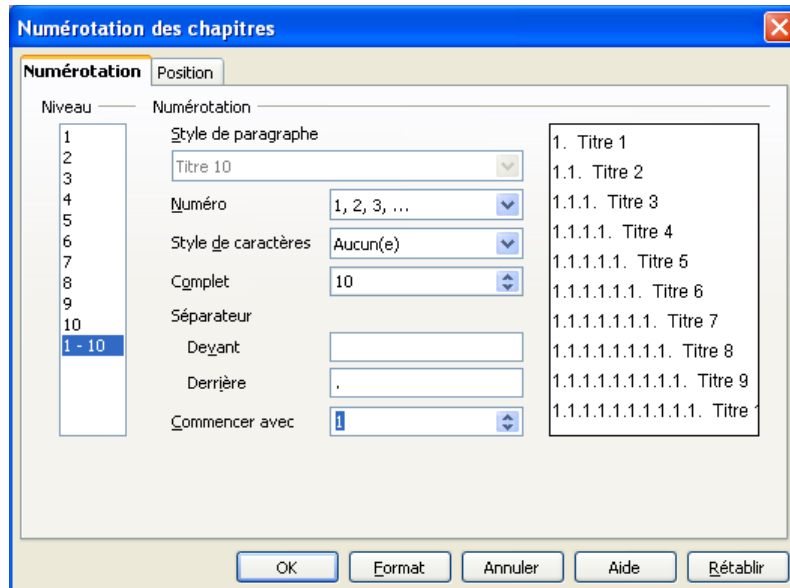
Numérotation des chapitres

Numérotation | Position

Niveau
1
2
3
4
5
6
7
8
9
10
1 - 10

Numérotation
Style de paragraphe
Titre 10
Numéro 1, 2, 3, ...
Style de caractères Aucun(e)
Complet 10
Séparateur
Devant
Derrière .
Commencer avec 1

1. Titre 1
1.1. Titre 2
1.1.1. Titre 3
1.1.1.1. Titre 4
1.1.1.1.1. Titre 5
1.1.1.1.1.1. Titre 6
1.1.1.1.1.1.1. Titre 7
1.1.1.1.1.1.1.1. Titre 8
1.1.1.1.1.1.1.1.1. Titre 9
1.1.1.1.1.1.1.1.1.1. Titre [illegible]

OK | Format | Annuler | Aide | Rétablir